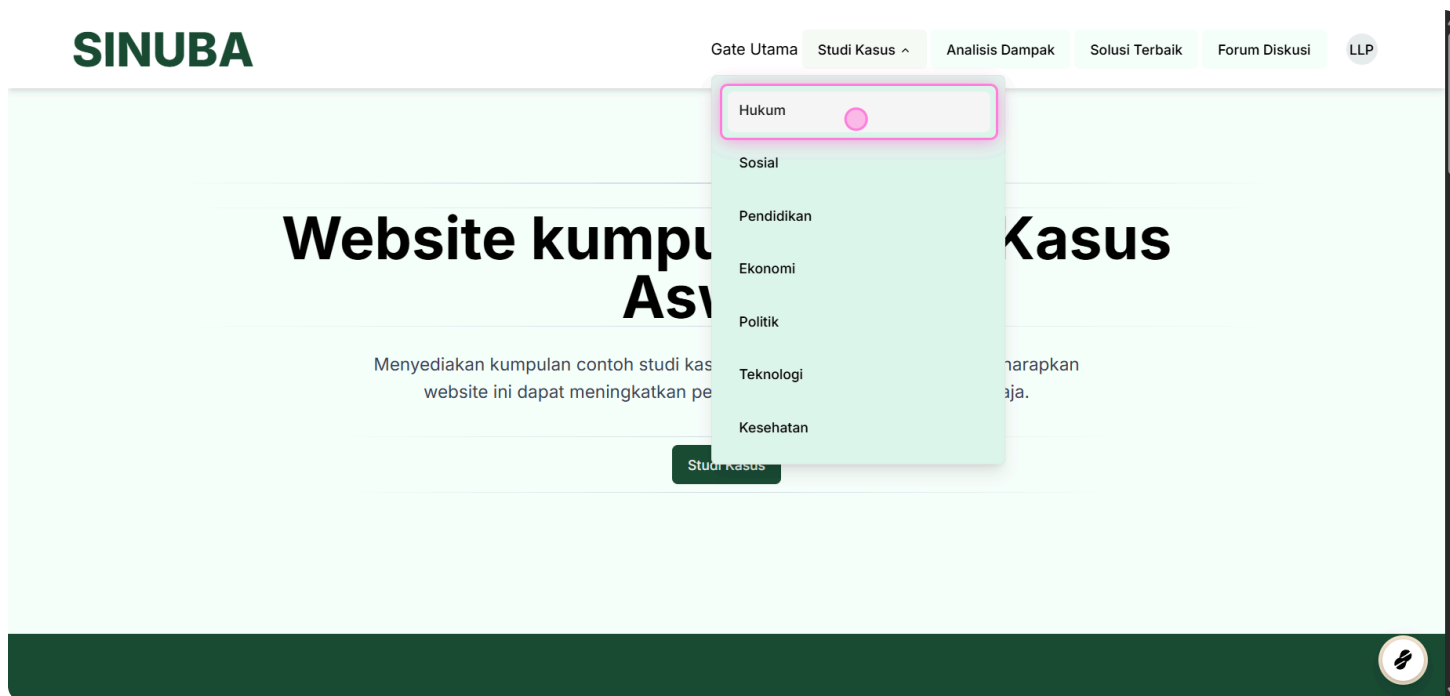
SINUBA

Gate Utama Studi Kasus ^ Analisis Dampak Solusi Terbaik Forum Diskusi LLP

Hukum
Sosial
Pendidikan
Ekonomi
Politik
Teknologi
Kesehatan

Website kumpu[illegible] Kasus Asv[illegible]

Menyediakan kumpulan contoh studi kas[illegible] narapkan website ini dapat meningkatkan pe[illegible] aja.

Studi Kasus